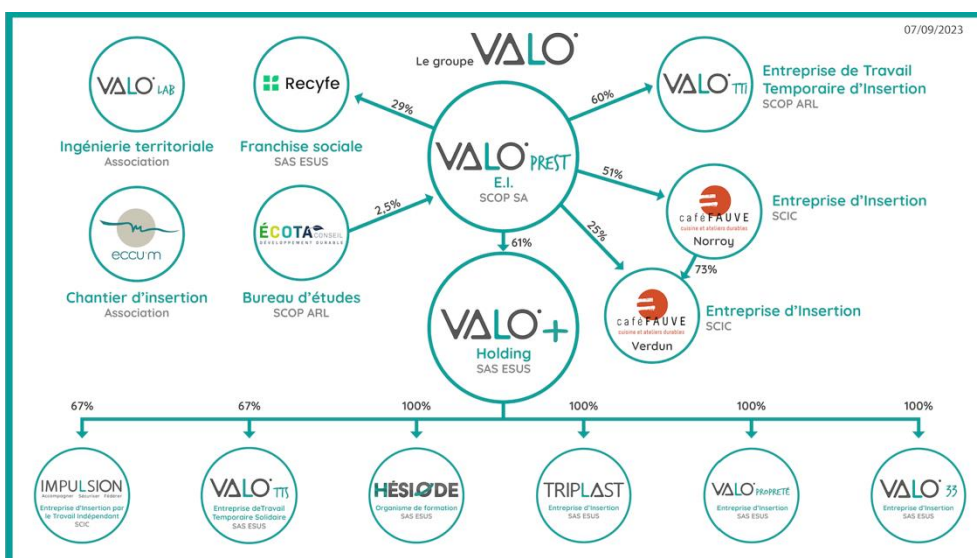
07/09/2023

Le groupe VALO'

VALO' LAB
Ingénierie territoriale
Association

Recyfe
Franchise sociale
SAS ESUS

29%

VALO' PREST
E.I.
SCOP SA

60%

VALO' TTI
Entreprise de Travail Temporaire d'Insertion
SCOP ARL

51%

cafeFAUVE
cuisine et ateliers durables
Norroy
Entreprise d'Insertion
SCIC

eccu'm
Chantier d'insertion
Association

ÉCOTA CONSEIL
DÉVELOPPEMENT DURABLE
Bureau d'études
SCOP ARL

2,5%

25%

73%

61%

cafeFAUVE
cuisine et ateliers durables
Verdun
Entreprise d'Insertion
SCIC

VALO'+
Holding
SAS ESUS

67%
67%
100%
100%
100%
100%

IMPULSION
Accompagner Sécuriser Fédérer
Entreprise d'Insertion par le Travail Indépendant
SCIC

VALO' TTS
Entreprise deTravail Temporaire Solidaire
SAS ESUS

HÉSIODE
Organisme de formation
SAS ESUS

TRIPLAST
Entreprise d'Insertion
SAS ESUS

VALO' PROPRETÉ
Entreprise d'Insertion
SAS ESUS

VALO' 33
Entreprise d'Insertion
SAS ESUS